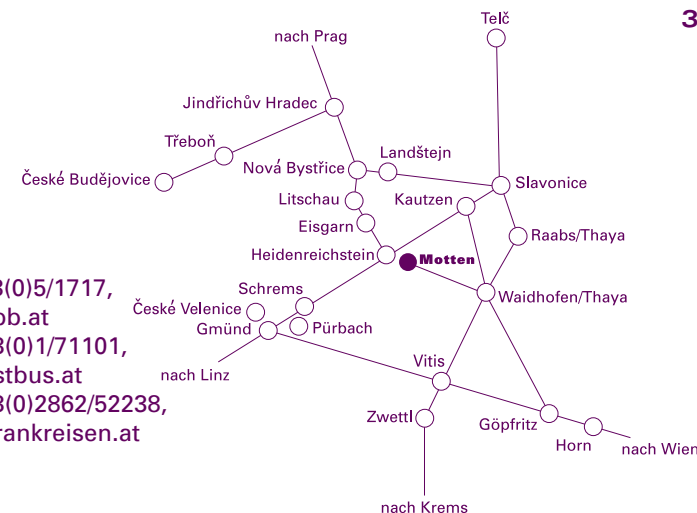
3

Telč

nach Prag

Jindřichův Hradec

Třeboň

České Budějovice

Nová Bystřice

Landštejn

Slavonice

Litschau

Kautzen

Eisgarn

Raabs/Thaya

Heidenreichstein

Motten

Schrems

Waidhofen/Thaya

České Velenice

Gmünd

Pürbach

nach Linz

Vitis

Zwettl

Göpfritz

Horn

nach Wien

nach Krems

3(0)5/1717,
ob.at
3(0)1/71101,
stbus.at
3(0)2862/52238,
rankreisen.at